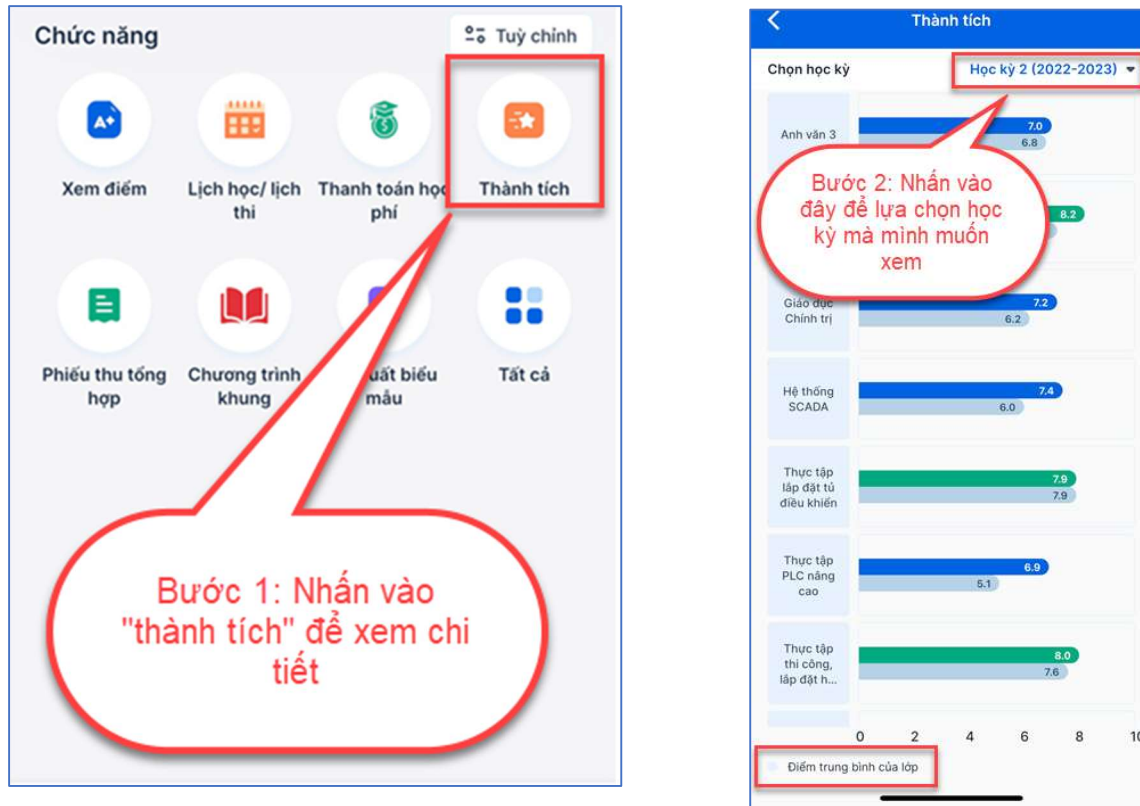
Chức năng

Tuỳ chỉnh

Xem điểm

Lịch học/ lịch thi

Thanh toán học phí

Thành tích

Phiếu thu tổng hợp

Chương trình khung

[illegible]uất biểu mẫu

Tất cả

Bước 1: Nhấn vào "thành tích" để xem chi tiết

Thành tích

Chọn học kỳ

Học kỳ 2 (2022-2023)

Anh văn 3

7.0

6.8

Bước 2: Nhấn vào đây để lựa chọn học kỳ mà mình muốn xem

8.2

Giáo dục Chính trị

7.2

6.2

Hệ thống SCADA

7.4

6.0

Thực tập lắp đặt tủ điều khiển

7.9

7.9

Thực tập PLC nâng cao

6.9

5.1

Thực tập thi công, lắp đặt h...

8.0

7.6

0 2 4 6 8 10

Điểm trung bình của lớp